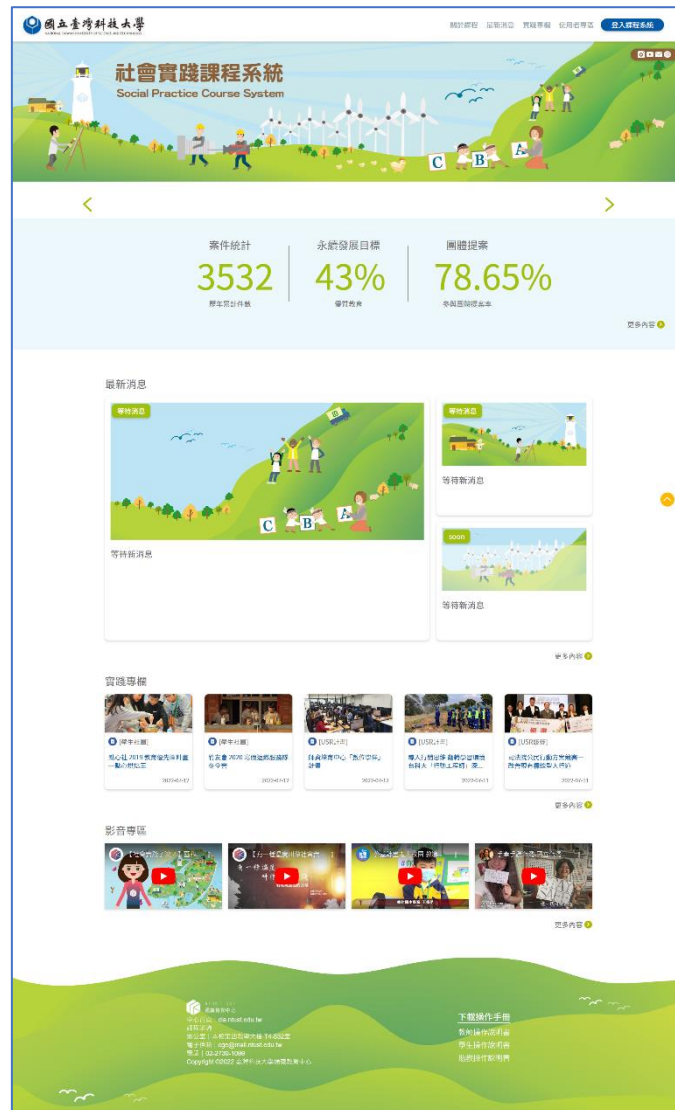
國立臺灣科技大學

關於課程 最新消息 實踐專欄 使用者專區 登入課程系統

社會實踐課程系統
Social Practice Course System

案件統計
3532
歷年累計件數

永續發展目標
43%
優質教育

團體提案
78.65%
參與團隊提案率

更多內容

最新消息

等待消息
等待新消息

等待消息
等待新消息

soon
等待新消息

更多內容

實踐專欄

[學生社團]
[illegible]
2022-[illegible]

[學生社團]
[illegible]
2022-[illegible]

[USR計畫]
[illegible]
2022-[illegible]

[USR計畫]
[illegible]
2022-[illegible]

[USR計畫]
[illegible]
2022-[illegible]

更多內容

影音專區

更多內容

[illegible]
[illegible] | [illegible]@mail.ntust.edu.tw
電話 | 02-2730-1099
Copyright ©2022 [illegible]

下載操作手冊
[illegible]操作說明書
學生操作說明書
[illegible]操作說明書